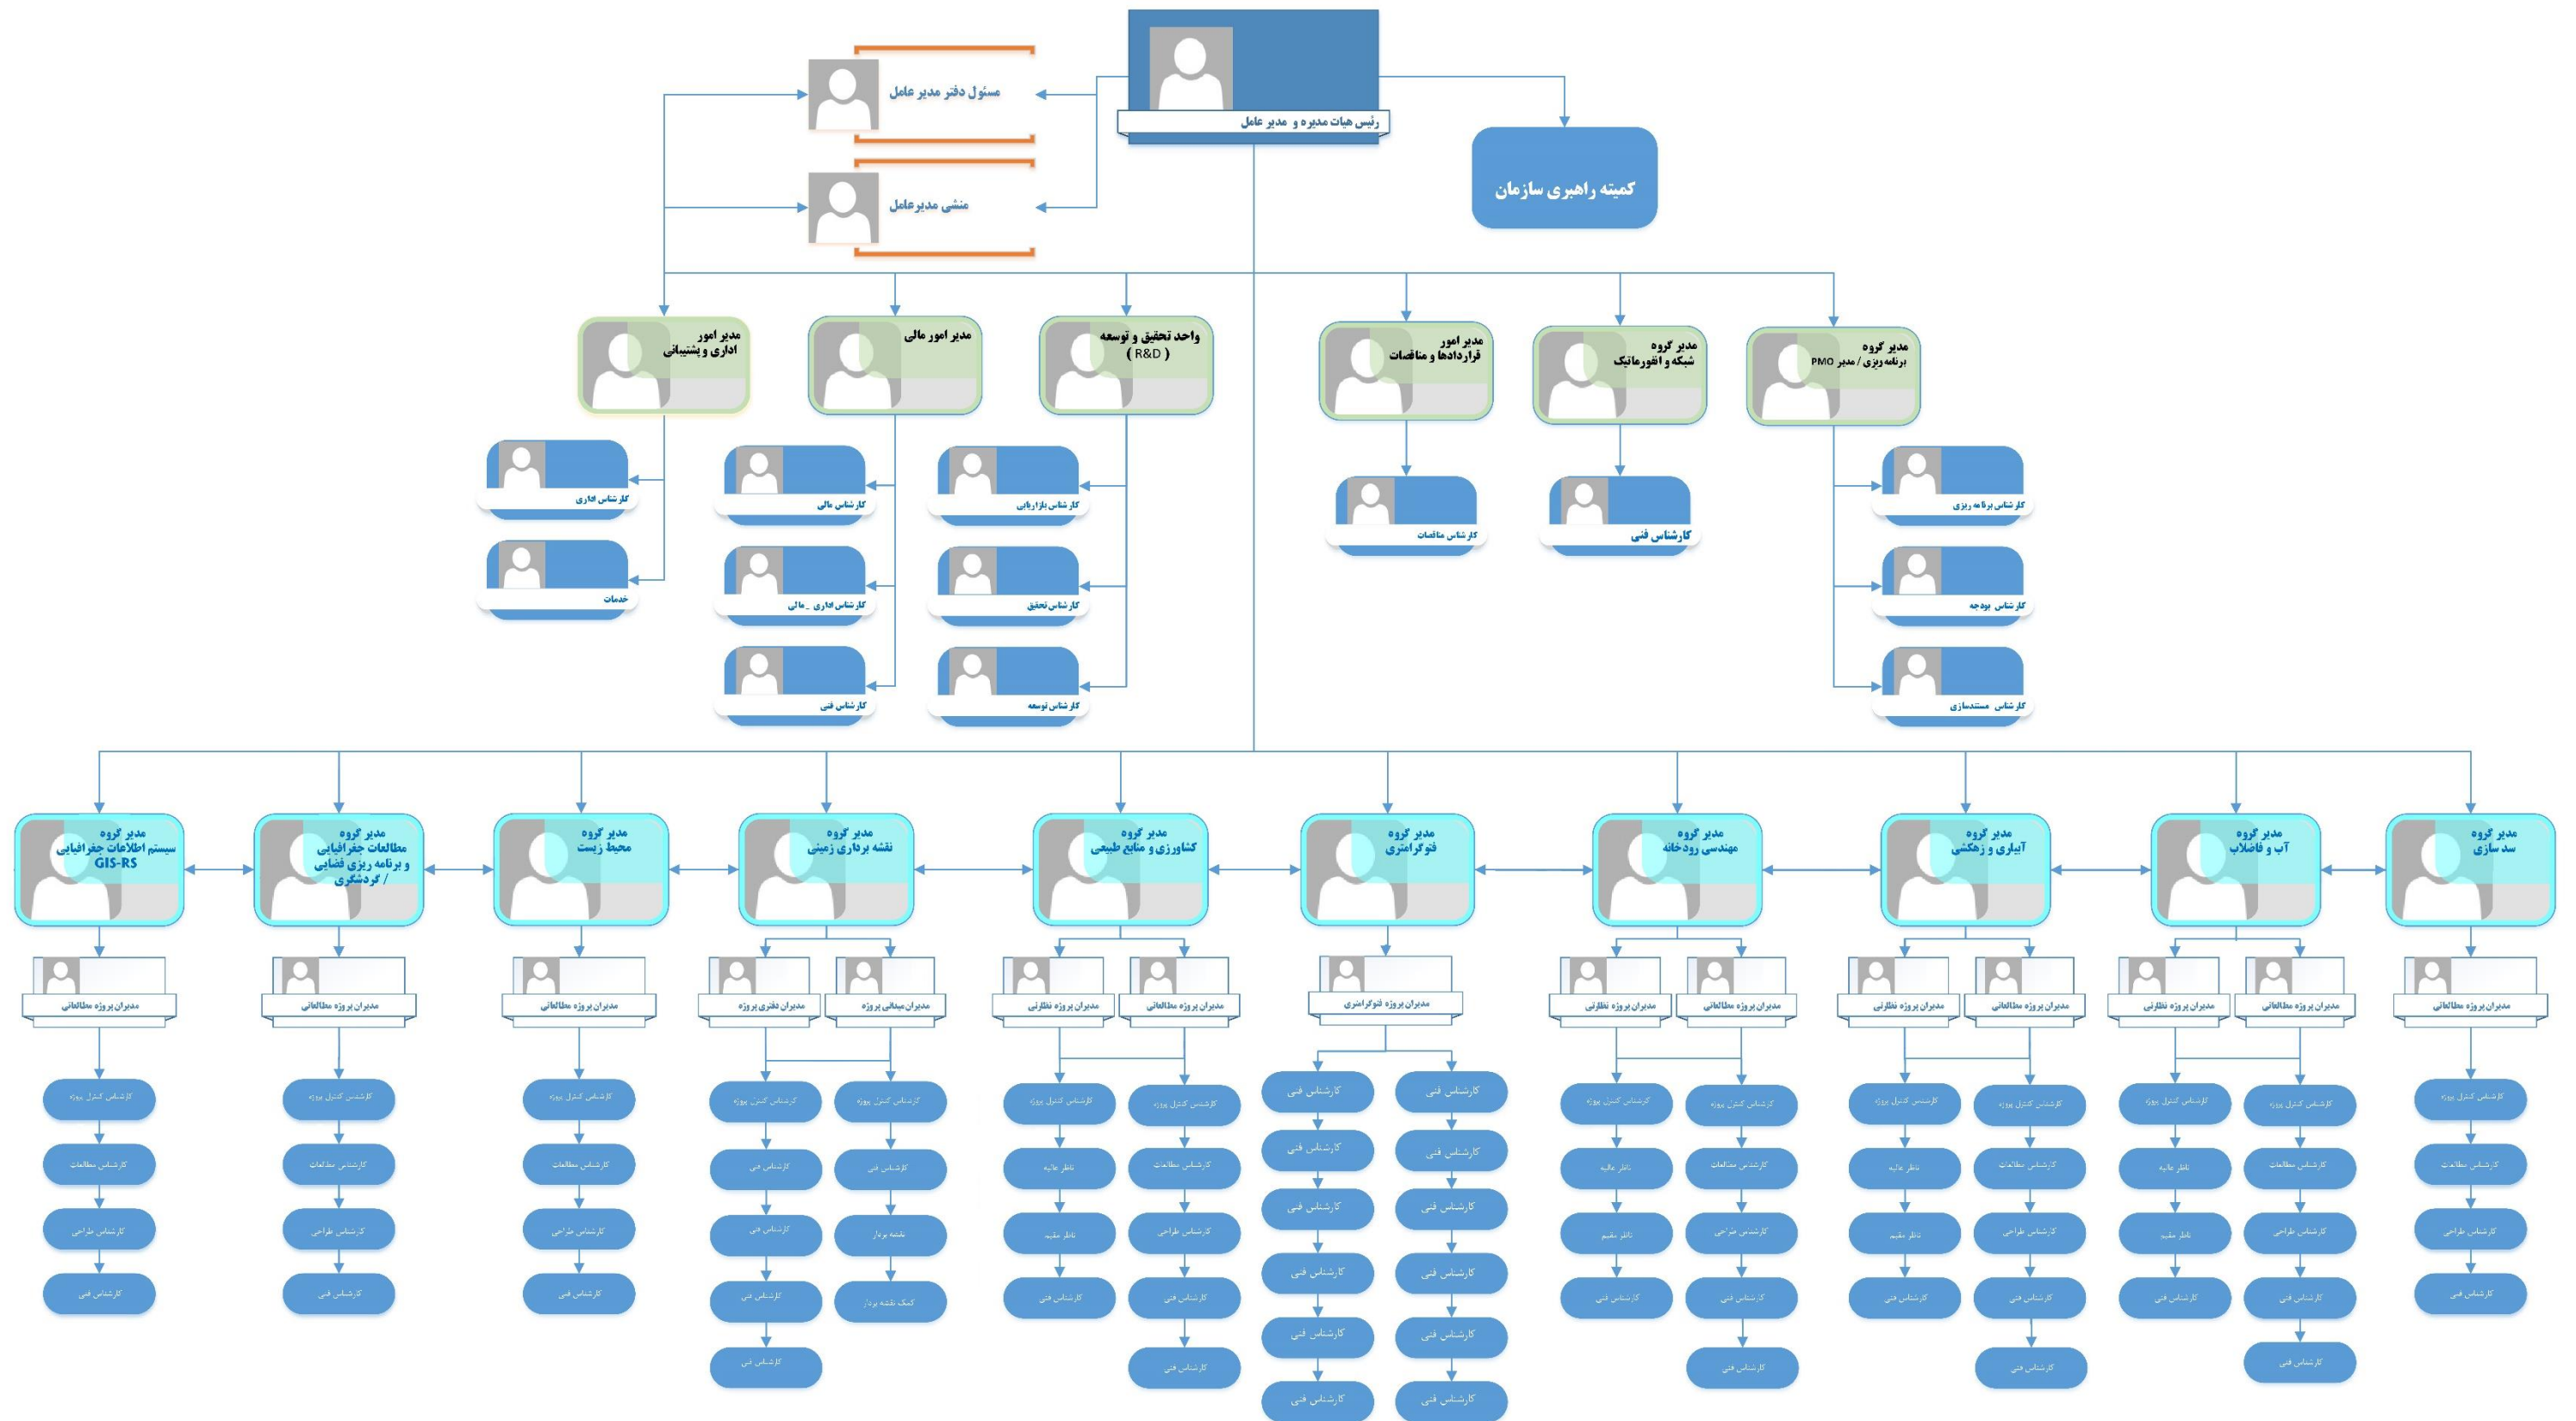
رئیس هیات مدیره و مدیر عامل

مسئول دفتر مدیر عامل

منشی مدیرعامل

کمیته راهبری سازمان

مدیر امور اداری و پشتیبانی

مدیر امور مالی

واحد تحقیق و توسعه ( R&D )

مدیر امور قراردادها و مناقصات

مدیر گروه شبکه و اتوماتیک

مدیر گروه برنامه ریزی / مدیر PMO

کارشناس اداری

خدمات

کارشناس مالی

کارشناس اداری _مالی

کارشناس فنی

کارشناس بازاریابی

کارشناس تحقیق

کارشناس توسعه

کارشناس مناقصات

کارشناس فنی

کارشناس برنامه ریزی

کارشناس بودجه

کارشناس مستندسازی

مدیر گروه سیستم اطلاعات جغرافیایی GIS-RS

مدیر گروه مطالعات جغرافیایی و برنامه ریزی فضایی / گردشگری

مدیر گروه محیط زیست

مدیر گروه نقشه برداری زمینی

مدیر گروه کشاورزی و منابع طبیعی

مدیر گروه فتوگرامتری

مدیر گروه مهندسی رودخانه

مدیر گروه آبیاری و زهکشی

مدیر گروه آب و فاضلاب

مدیر گروه سد سازی

مدیران پروژه مطالعاتی

مدیران پروژه مطالعاتی

مدیران پروژه مطالعاتی

مدیران دفتری پروژه

مدیران میدانی پروژه

مدیران پروژه نظارتی

مدیران پروژه مطالعاتی

مدیران پروژه فتوگرامتری

مدیران پروژه نظارتی

مدیران پروژه مطالعاتی

مدیران پروژه نظارتی

مدیران پروژه مطالعاتی

مدیران پروژه نظارتی

مدیران پروژه مطالعاتی

مدیران پروژه مطالعاتی

کارشناس کنترل پروژه
کارشناس مطالعات
کارشناس طراحی
کارشناس فنی

کارشناس کنترل پروژه
کارشناس مطالعات
کارشناس طراحی
کارشناس فنی

کارشناس کنترل پروژه
کارشناس مطالعات
کارشناس طراحی
کارشناس فنی

کارشناس کنترل پروژه
کارشناس فنی
کارشناس فنی
کارشناس فنی
کارشناس فنی

کارشناس کنترل پروژه
کارشناس فنی
نقشه بردار
کمک نقشه بردار

کارشناس کنترل پروژه
ناظر عالیه
ناظر مقیم
کارشناس فنی

کارشناس کنترل پروژه
کارشناس مطالعات
کارشناس طراحی
کارشناس فنی
کارشناس فنی

کارشناس فنی
کارشناس فنی
کارشناس فنی
کارشناس فنی
کارشناس فنی
کارشناس فنی

کارشناس فنی
کارشناس فنی
کارشناس فنی
کارشناس فنی
کارشناس فنی
کارشناس فنی

کارشناس کنترل پروژه
ناظر عالیه
ناظر مقیم
کارشناس فنی

کارشناس کنترل پروژه
کارشناس مطالعات
کارشناس طراحی
کارشناس فنی
کارشناس فنی

کارشناس کنترل پروژه
ناظر عالیه
ناظر مقیم
کارشناس فنی

کارشناس کنترل پروژه
کارشناس مطالعات
کارشناس طراحی
کارشناس فنی
کارشناس فنی

کارشناس کنترل پروژه
ناظر عالیه
ناظر مقیم
کارشناس فنی

کارشناس کنترل پروژه
کارشناس مطالعات
کارشناس طراحی
کارشناس فنی
کارشناس فنی

کارشناس کنترل پروژه
کارشناس مطالعات
کارشناس طراحی
کارشناس فنی